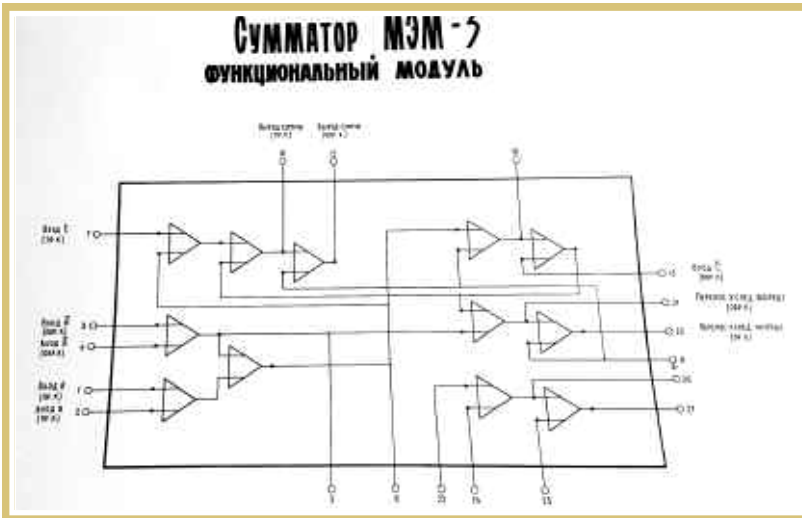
Сумматор МЭМ-3
ФУНКЦИОНАЛЬНЫЙ МОДУЛЬ

Выход суммы (ЭМ-К)
Выход суммы (ЭМ-К)
18
17

Вход $\bar{C}$ (ЭМ-К)
7

Вход $\bar{B}$ (ЭМ-К)
8
Вход $\bar{A}$ (ЭМ-К)
4

Вход $A$ (ЭМ-К)
1
Вход $B$ (ЭМ-К)
2

13
Вход $\bar{C}$ (ЭМ-К)
15
Перенос, исход. выход (ЭМ-К)
24
Перенос, исход. выход (ЭМ-К)
22
6
20
21

5
9
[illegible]
16
11